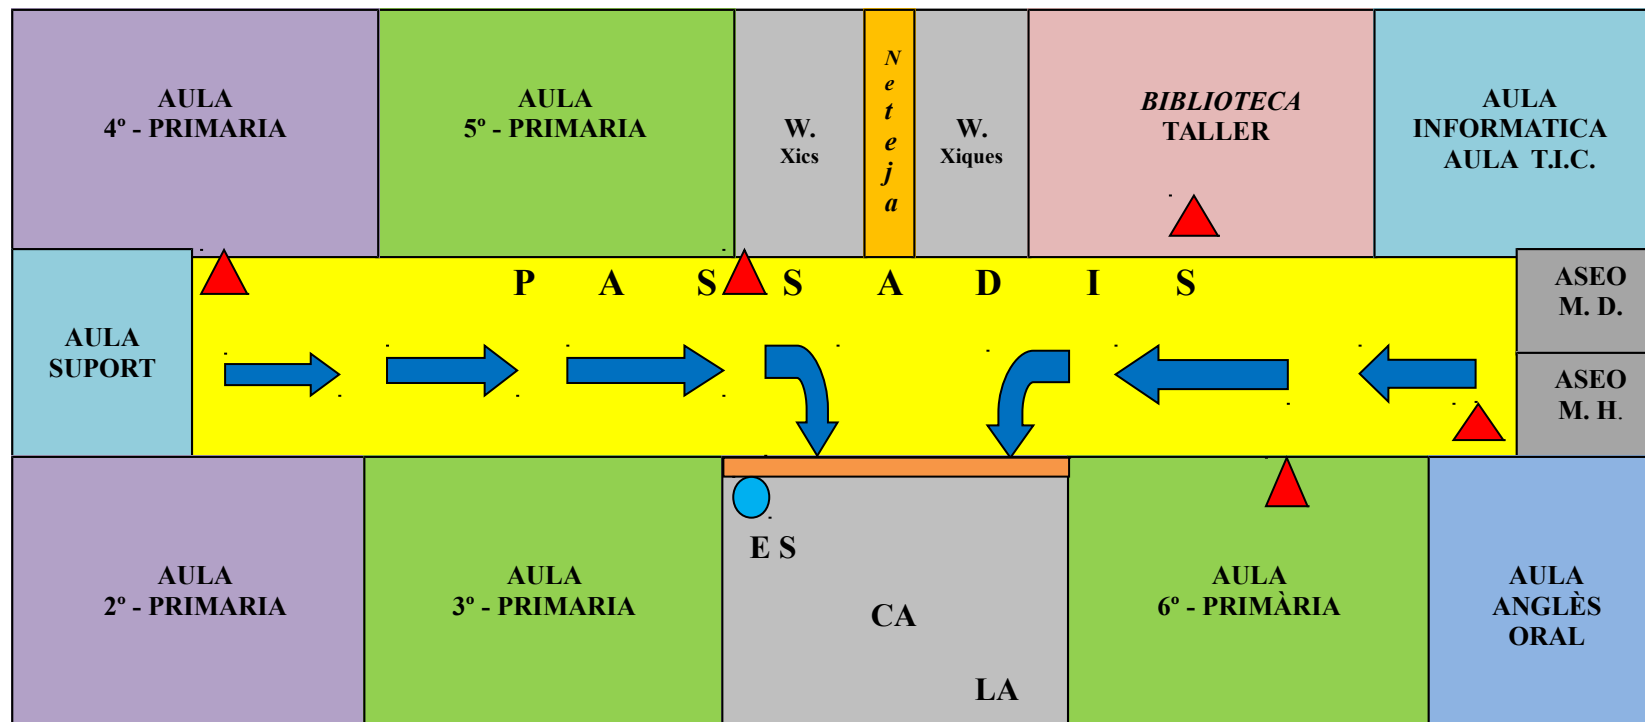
AULA
4º - PRIMARIA

AULA
5º - PRIMARIA

W.
Xics

N
e
t
e
j
a

W.
Xiques

BIBLIOTECA
TALLER

AULA
INFORMATICA
AULA T.I.C.

P A S S A D I S

AULA
SUPORT

ASEO
M. D.

ASEO
M. H.

AULA
2º - PRIMARIA

AULA
3º - PRIMARIA

E S

CA

LA

AULA
6º - PRIMÀRIA

AULA
ANGLÈS
ORAL